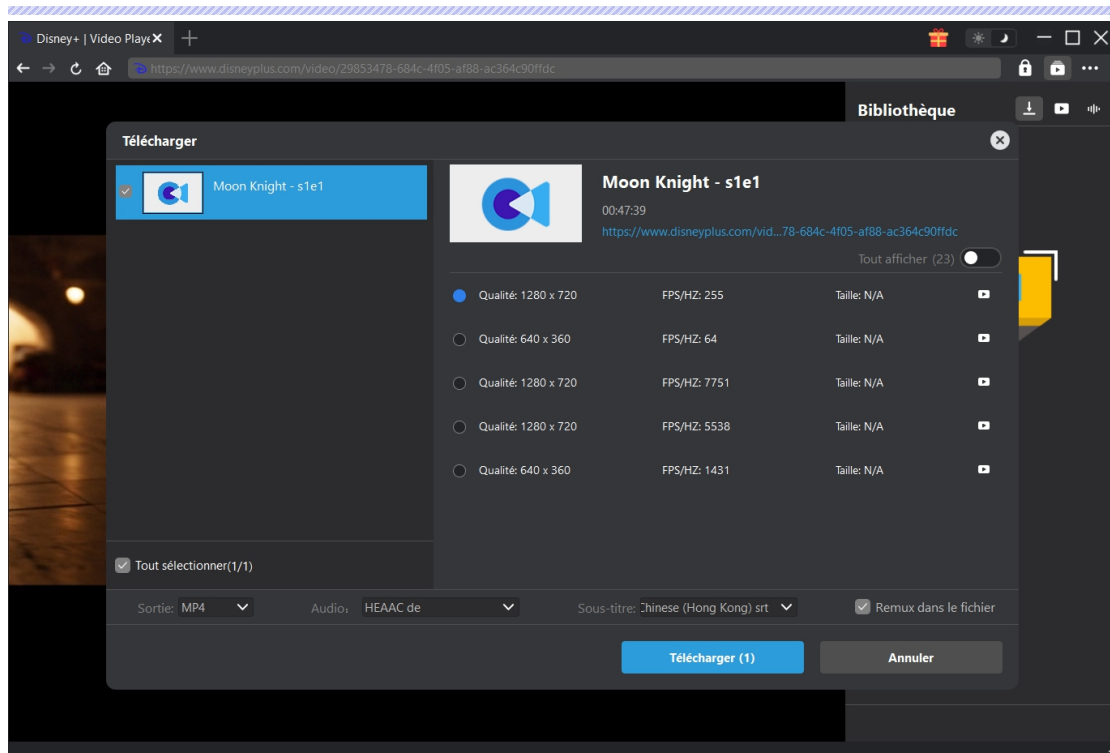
Disney+ | Video Playe ✕ +

https://www.disneyplus.com/video/29853478-684c-4f05-af88-ac364c90ffdc

Bibliothèque

Télécharger

Moon Knight - s1e1

Moon Knight - s1e1
00:47:39
https://www.disneyplus.com/vid...78-684c-4f05-af88-ac364c90ffdc

Tout afficher (23)

| | | |
|---|---|---|
| Qualité: 1280 x 720 | FPS/HZ: 255 | Taille: N/A |
| Qualité: 640 x 360 | FPS/HZ: 64 | Taille: N/A |
| Qualité: 1280 x 720 | FPS/HZ: 7751 | Taille: N/A |
| Qualité: 1280 x 720 | FPS/HZ: 5538 | Taille: N/A |
| Qualité: 640 x 360 | FPS/HZ: 1431 | Taille: N/A |

Tout sélectionner(1/1)

Sortie: MP4 Audio: HEAAC de Sous-titre: Chinese (Hong Kong) srt Remux dans le fichier

Télécharger (1) Annuler